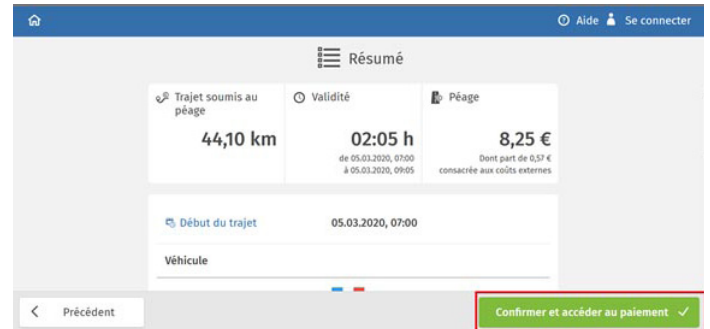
Aide Se connecter

Résumé

Trajet soumis au péage
44,10 km

Validité
02:05 h
de 05.03.2020, 07:00
à 05.03.2020, 09:05

Péage
8,25 €
Dont part de 0,57 € consacrée aux coûts externes

Début du trajet 05.03.2020, 07:00

Véhicule

Précédent

Confirmer et accéder au paiement ✓